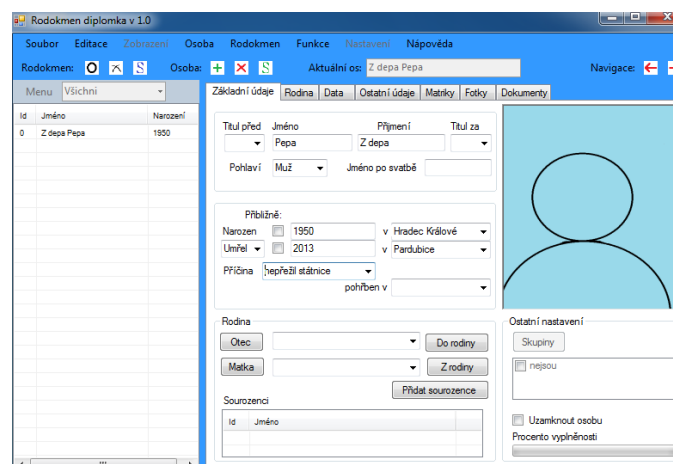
Rodokmen diplomka v 1.0

Soubor Editace Zobrazení Osoba Rodokmen Funkce Nastavení Nápověda

Rodokmen: O ⋀ S Osoba: + ✕ S Aktuální os: Z depa Pepa Navigace:

Menu Všichni

| Id | Jméno | Narození |
|---|---|---|
| 0 | Z depa Pepa | 1950 |

Základní údaje Rodina Data Ostatní údaje Matriky Fotky Dokumenty

Titul před Jméno Příjmení Titul za

Pepa Z depa

Pohlaví Muž Jméno po svatbě

Přibližně:

Narozen 1950 v Hradec Králové

Umřel 2013 v Pardubice

Příčina nepřežil státnice

pohřben v

Rodina

Otec Do rodiny

Matka Z rodiny

Přidat sourozence

Sourozenci

| Id | Jméno |
|---|---|

Ostatní nastavení

Skupiny

nejsou

Uzamknout osobu

Procento vyplněnosti